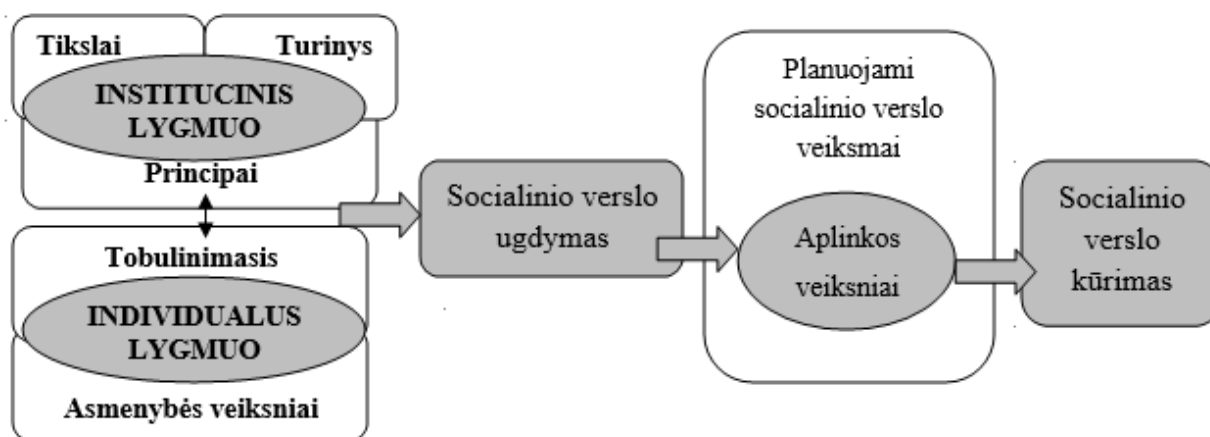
Tikslai

Turinys

INSTITUCINIS LYGMUO

Principai

Tobulinimasis

INDIVIDUALUS LYGMUO

Asmenybės veiksniai

Socialinio verslo ugdymas

Planuojami socialinio verslo veiksmai

Aplinkos veiksniai

Socialinio verslo kūrimas